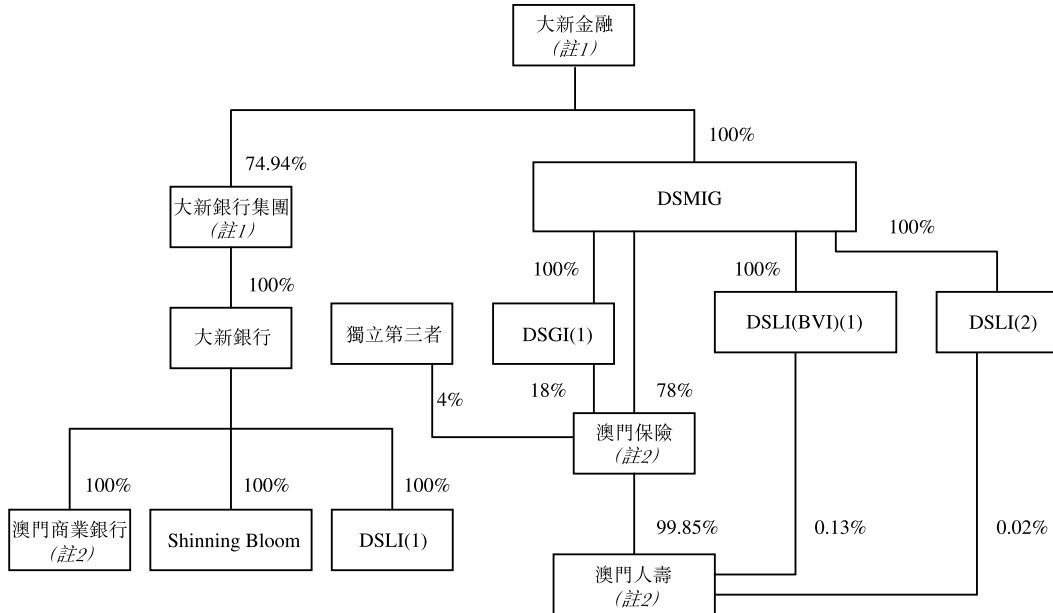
大新金融
(註1)

74.94%

100%

大新銀行集團
(註1)

DSMIG

100%

100%

100%

100%

大新銀行

獨立第三者

DSGI(1)

DSLI(BVI)(1)

DSLI(2)

4%

18%

78%

澳門保險
(註2)

100%

100%

100%

澳門商業銀行
(註2)

Shinning Bloom

DSLI(1)

99.85%

0.13%

0.02%

澳門人壽
(註2)